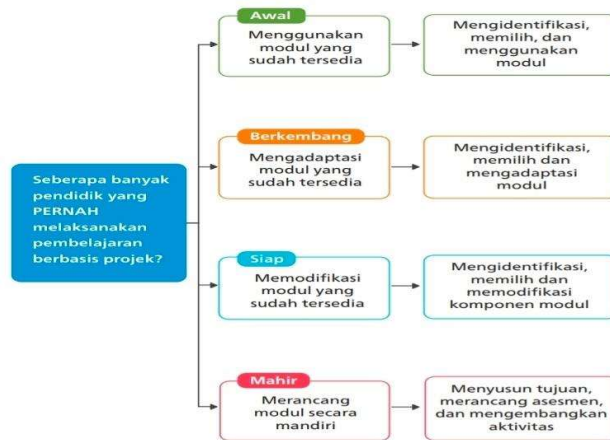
Seberapa banyak pendidik yang PERNAH melaksanakan pembelajaran berbasis projek?

Awal
Menggunakan modul yang sudah tersedia
Mengidentifikasi, memilih, dan menggunakan modul

Berkembang
Mengadaptasi modul yang sudah tersedia
Mengidentifikasi, memilih dan mengadaptasi modul

Siap
Memodifikasi modul yang sudah tersedia
Mengidentifikasi, memilih dan memodifikasi komponen modul

Mahir
Merancang modul secara mandiri
Menyusun tujuan, merancang asesmen, dan mengembangkan aktivitas